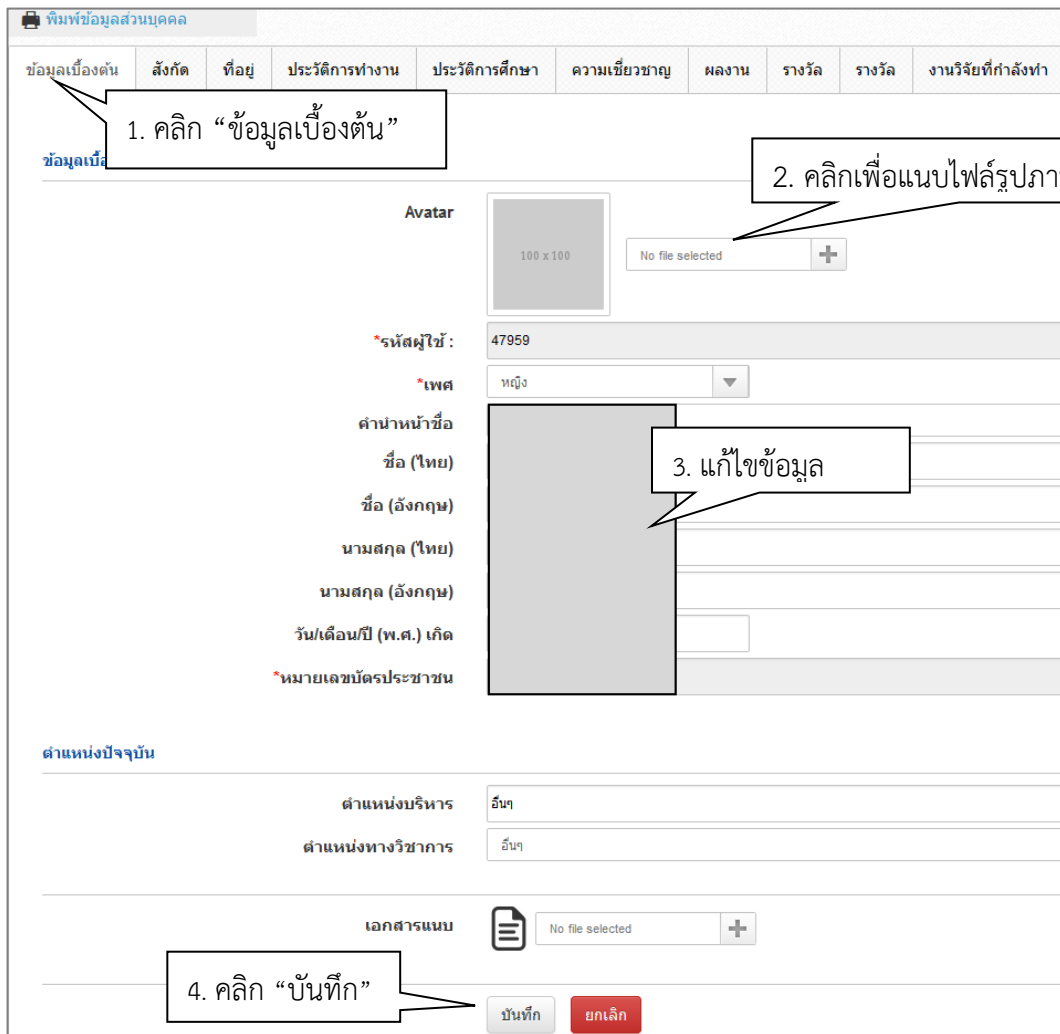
พิมพ์ข้อมูลส่วนบุคคล

ข้อมูลเบื้องต้น | สังกัด | ที่อยู่ | ประวัติการทำงาน | ประวัติการศึกษา | ความเชี่ยวชาญ | ผลงาน | รางวัล | รางวัล | งานวิจัยที่กำลังทำ

1. คลิก “ข้อมูลเบื้องต้น”

ข้อมูลเบื้อ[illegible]

2. คลิกเพื่อแนบไฟล์รูปภา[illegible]

Avatar

100 x 100

No file selected

*รหัสผู้ใช้ : 47959

*เพศ หญิง

คำนำหน้าชื่อ

ชื่อ (ไทย)

3. แก้ไขข้อมูล

ชื่อ (อังกฤษ)

นามสกุล (ไทย)

นามสกุล (อังกฤษ)

วัน/เดือน/ปี (พ.ศ.) เกิด

*หมายเลขบัตรประชาชน

ตำแหน่งปัจจุบัน

ตำแหน่งบริหาร อื่นๆ

ตำแหน่งทางวิชาการ อื่นๆ

เอกสารแนบ No file selected

4. คลิก “บันทึก”

บันทึก ยกเลิก